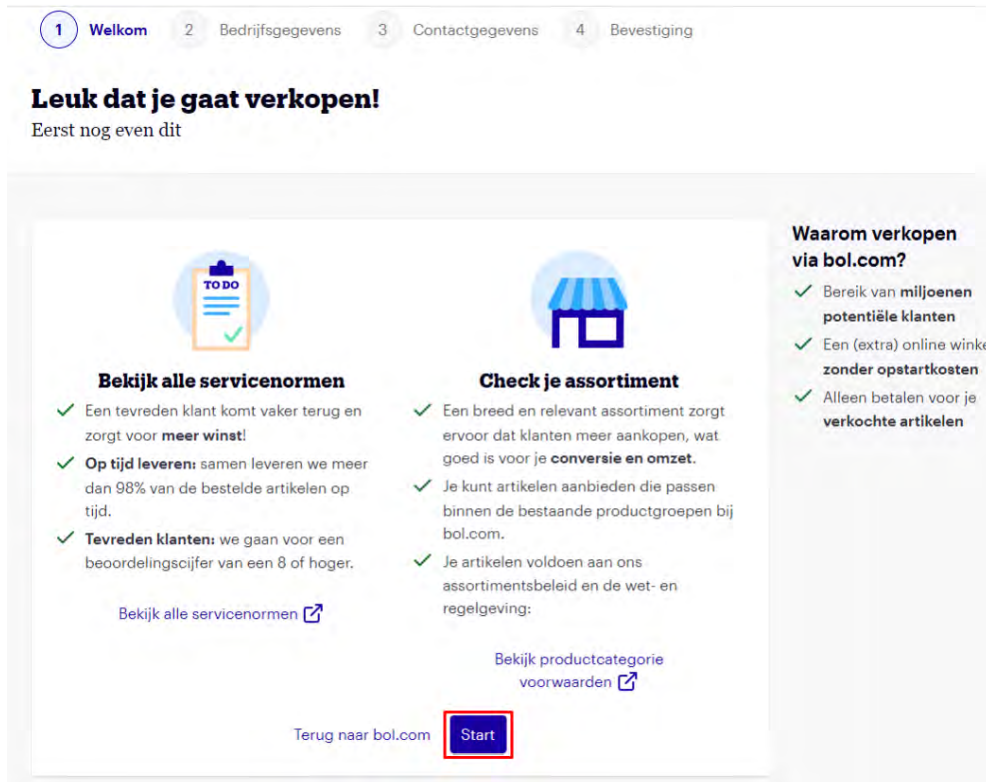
1 Welkom 2 Bedrijfsgegevens 3 Contactgegevens 4 Bevestiging

Leuk dat je gaat verkopen!
Eerst nog even dit

TO DO

Bekijk alle servicenormen

Een tevreden klant komt vaker terug en zorgt voor meer winst!

Op tijd leveren: samen leveren we meer dan 98% van de bestelde artikelen op tijd.

Tevreden klanten: we gaan voor een beoordelingscijfer van een 8 of hoger.

Bekijk alle servicenormen

Check je assortiment

Een breed en relevant assortiment zorgt ervoor dat klanten meer aankopen, wat goed is voor je conversie en omzet.

Je kunt artikelen aanbieden die passen binnen de bestaande productgroepen bij bol.com.

Je artikelen voldoen aan ons assortimentsbeleid en de wet- en regelgeving:

Bekijk productcategorie voorwaarden

Terug naar bol.com Start

Waarom verkopen via bol.com?

Bereik van miljoenen potentiële klanten

Een (extra) online winke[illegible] zonder opstartkosten

Alleen betalen voor je verkochte artikelen